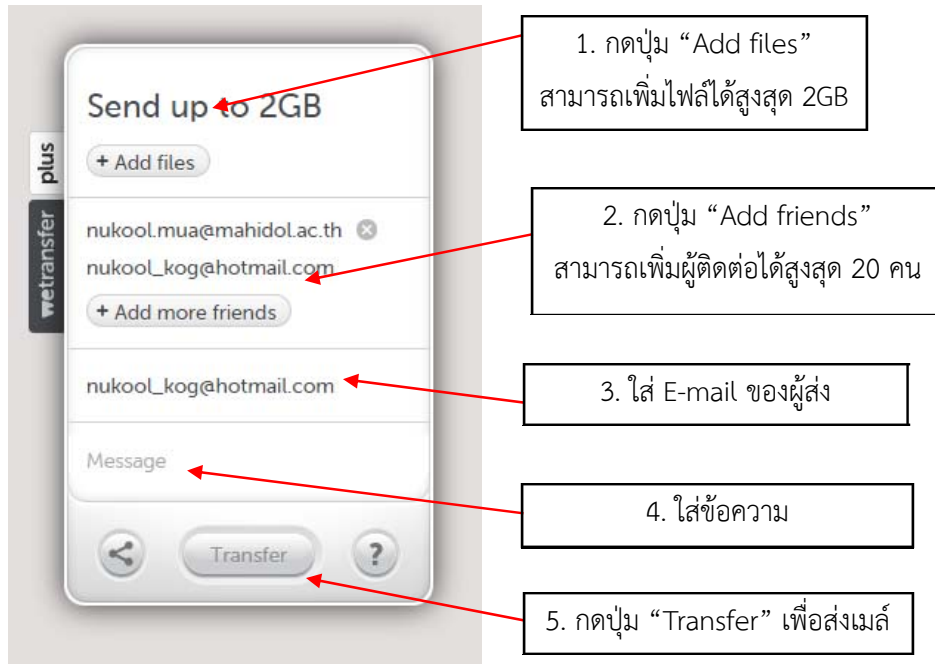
plus

wetransfer

Send up to 2GB

+ Add files

nukool.mua@mahidol.ac.th

nukool_kog@hotmail.com

+ Add more friends

nukool_kog@hotmail.com

Message

Transfer

?

1. กดปุ่ม “Add files” สามารถเพิ่มไฟล์ได้สูงสุด 2GB

2. กดปุ่ม “Add friends” สามารถเพิ่มผู้ติดต่อได้สูงสุด 20 คน

3. ใส่ E-mail ของผู้ส่ง

4. ใส่ข้อความ

5. กดปุ่ม “Transfer” เพื่อส่งเมล์